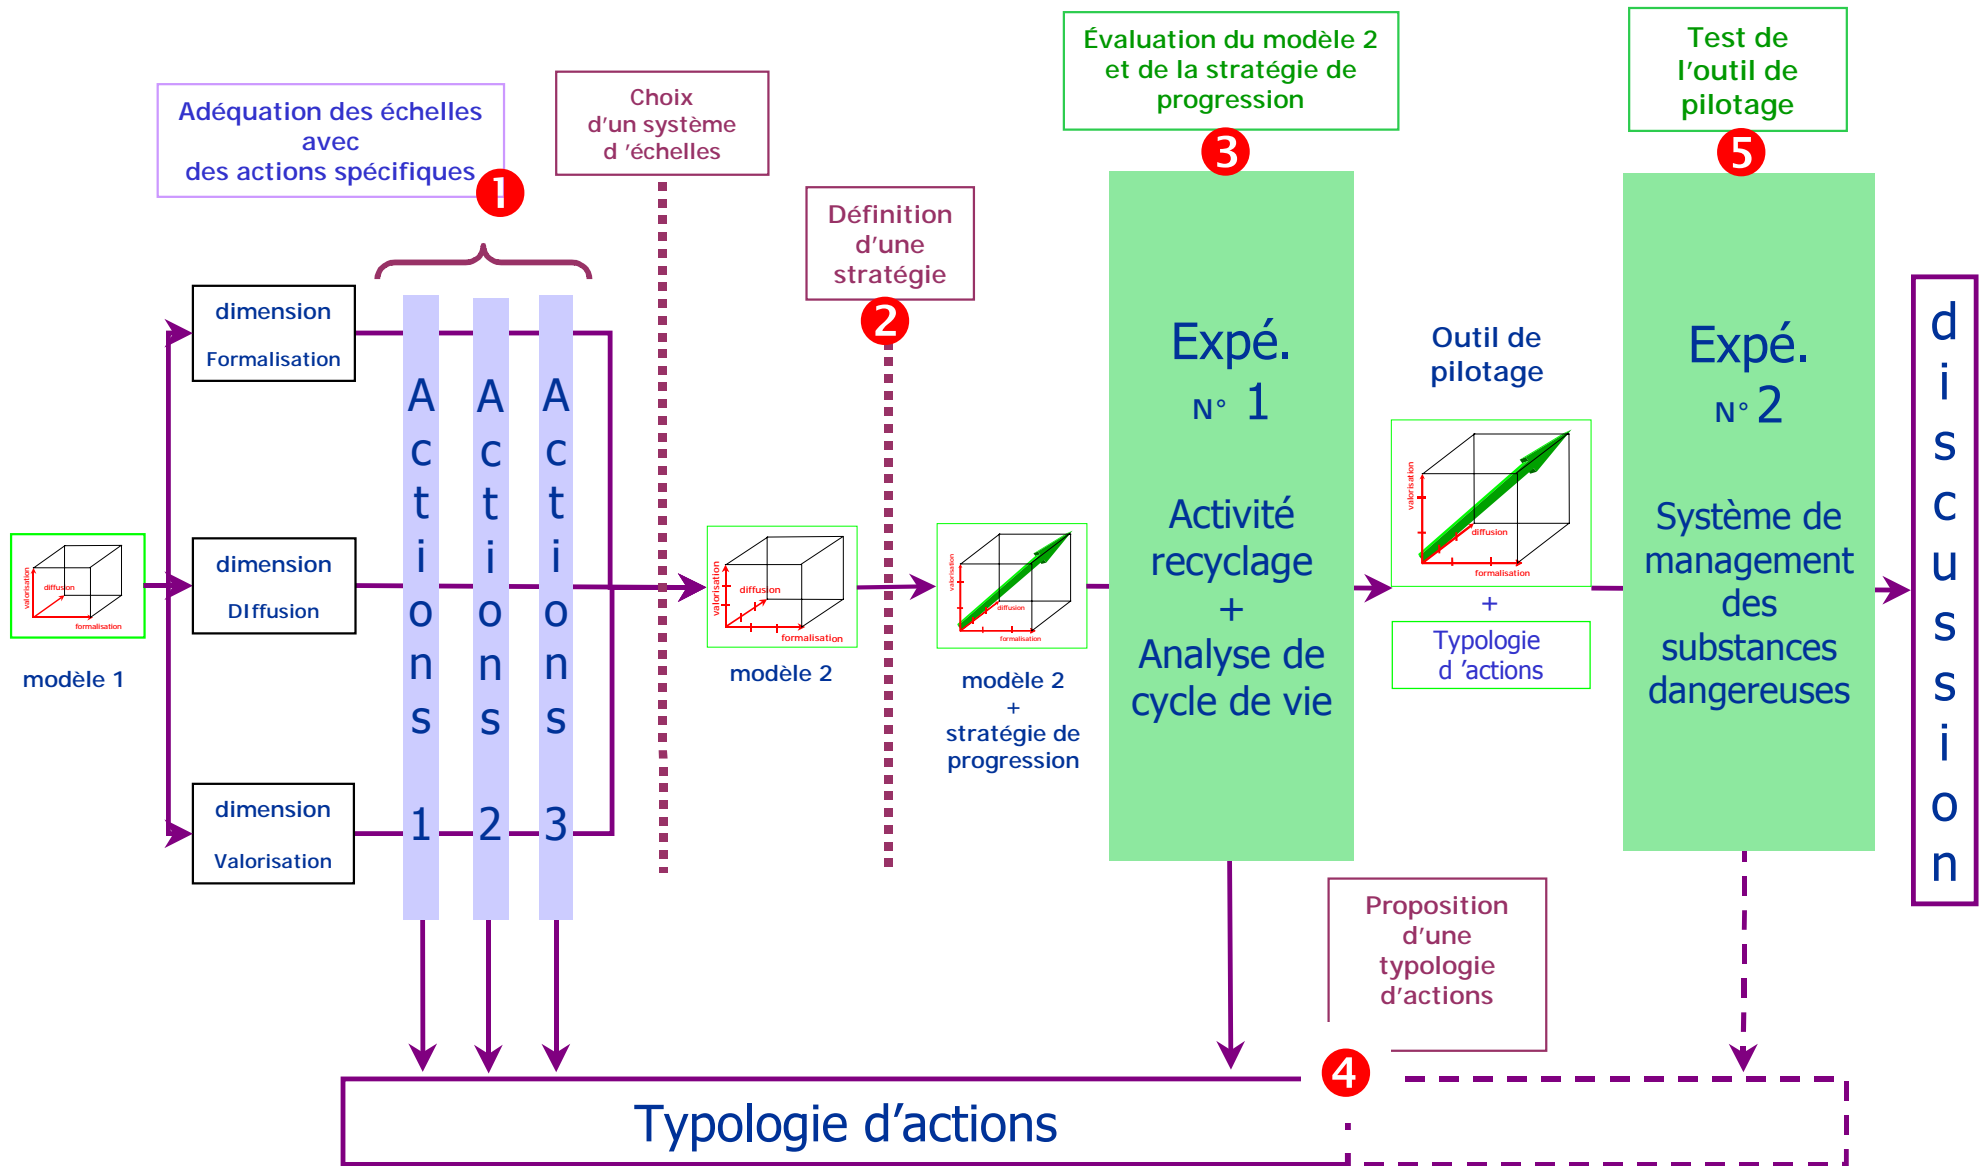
Adéquation des échelles avec des actions spécifiques
1

Choix d'un système d 'échelles

Définition d'une stratégie
2

Évaluation du modèle 2 et de la stratégie de progression
3

Test de l'outil de pilotage
5

diffusion
valorisation
formalisation
modèle 1

dimension
Formalisation

dimension
DIffusion

dimension
Valorisation

Actions 1

Actions 2

Actions 3

valorisation
diffusion
formalisation
modèle 2

valorisation
diffusion
formalisation
modèle 2
+
stratégie de progression

Expé.
N° 1

Activité recyclage
+
Analyse de cycle de vie

Outil de pilotage

valorisation
diffusion
formalisation
+
Typologie d 'actions

Expé.
N° 2

Système de management des substances dangereuses

discussion

Proposition d'une typologie d'actions

4

Typologie d'actions